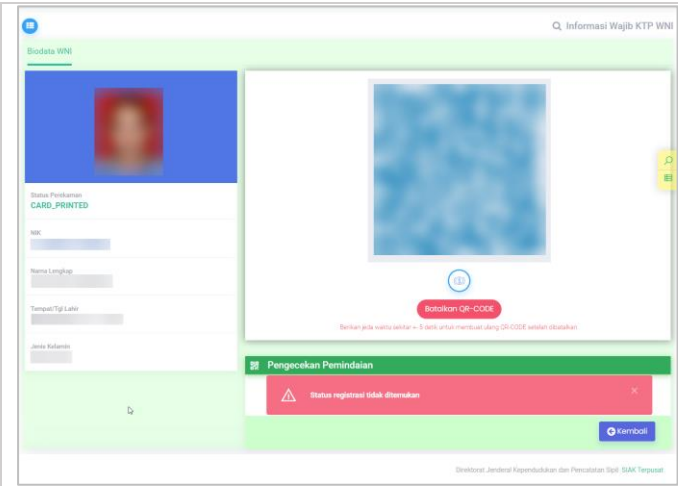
Informasi Wajib KTP WNI

Biodata WNI

Status Perekaman
CARD_PRINTED

NIK
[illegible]

Nama Lengkap
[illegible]

Tempat/Tgl Lahir
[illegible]

Jenis Kelamin
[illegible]

Batalkan QR-CODE

Berikan jeda waktu sekitar ± 5 detik untuk membuat ulang QR-CODE setelah dibatalkan

Pengecekan Pemindaian

Status registrasi tidak ditemukan

×

Kembali

Direktorat Jenderal Kependudukan dan Pencatatan Sipil: SIAK Terpusat